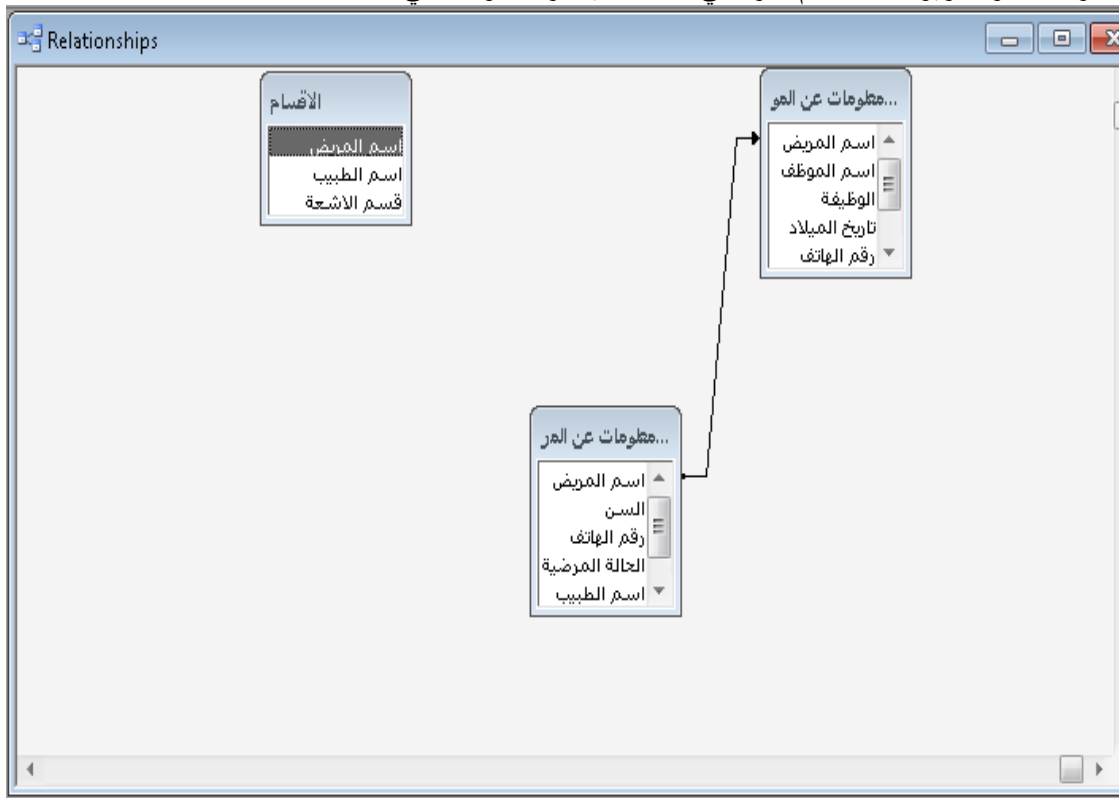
Relationships

الاقسام
اسم المريض
اسم الطبيب
قسم الاشعة

...معلومات عن المو
اسم المريض
اسم الموظف
الوظيفة
تاريخ الميلاد
رقم الهاتف

...معلومات عن المر
اسم المريض
السن
رقم الهاتف
الحالة المرضية
اسم الطبيب